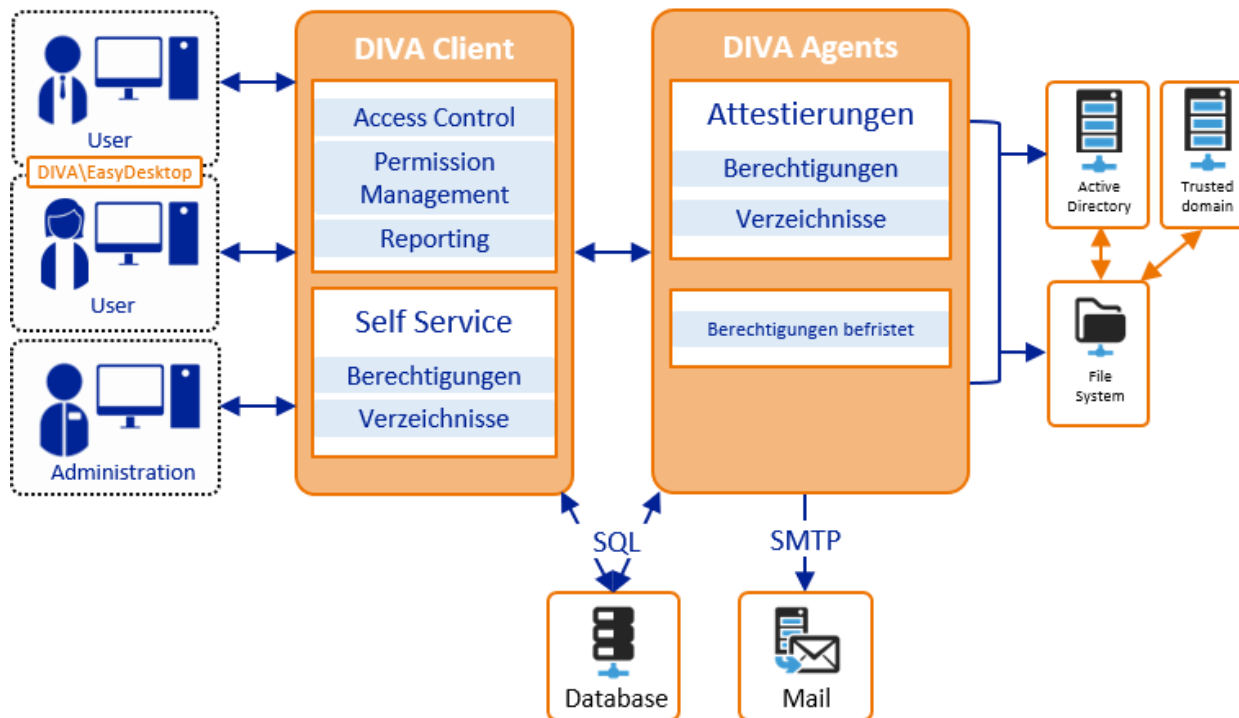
User

DIVA\EasyDesktop

User

Administration

DIVA Client

Access Control

Permission Management

Reporting

Self Service

Berechtigungen

Verzeichnisse

DIVA Agents

Attestierungen

Berechtigungen

Verzeichnisse

Berechtigungen befristet

Active Directory

Trusted domain

File System

SQL

SMTP

Database

Mail